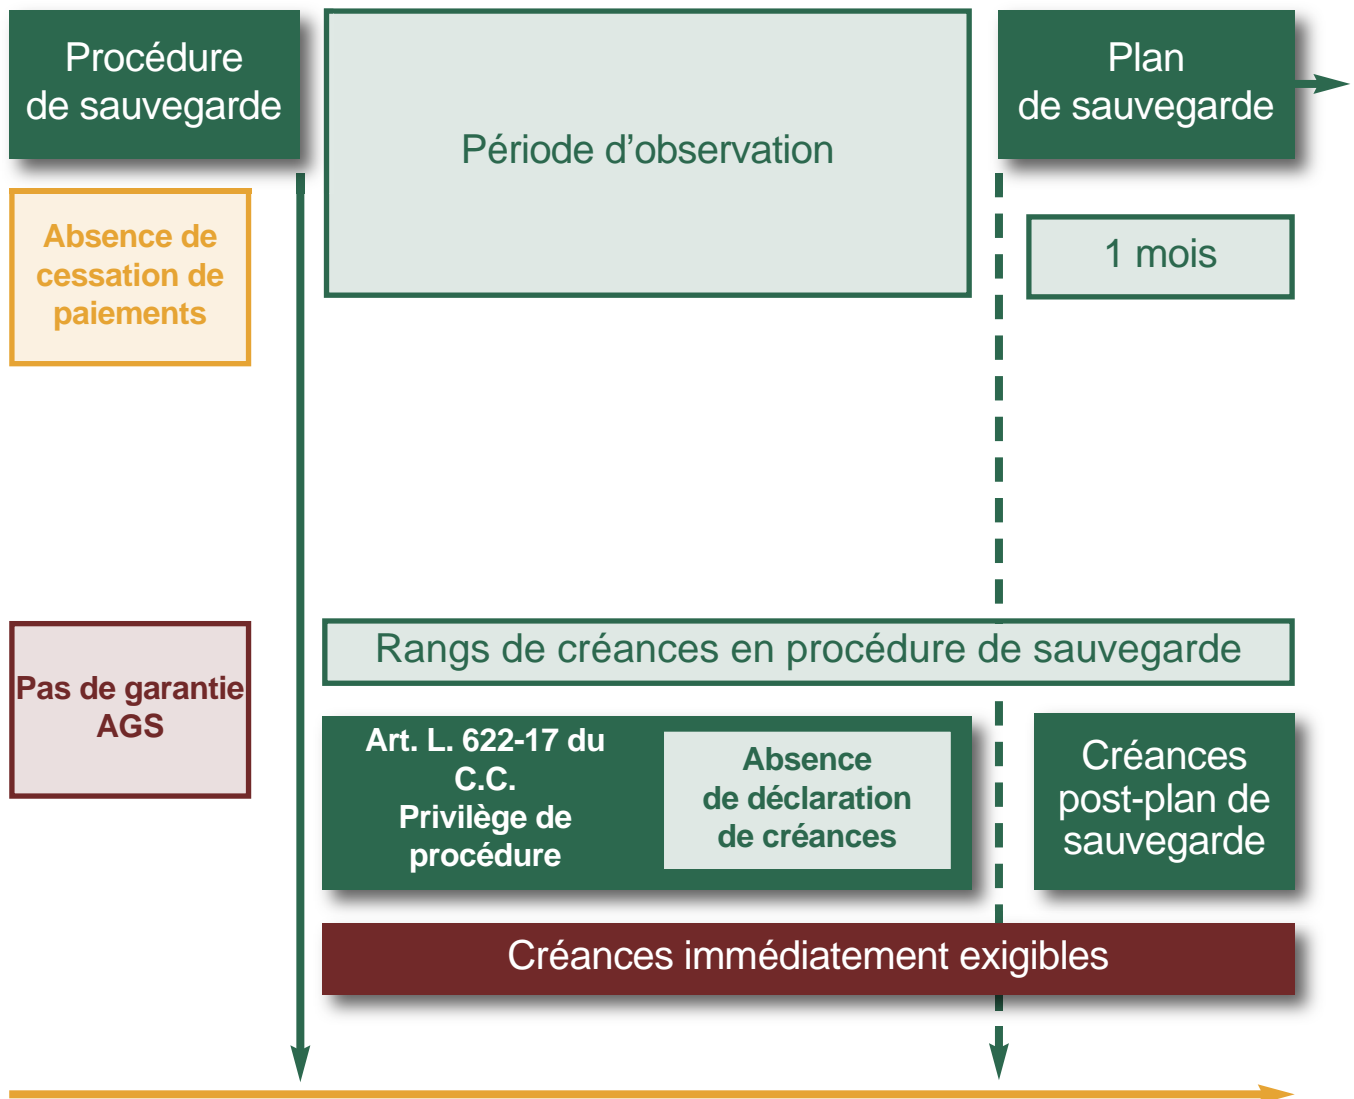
Procédure de sauvegarde

Période d'observation

Plan de sauvegarde

Absence de cessation de paiements

1 mois

Pas de garantie AGS

Rangs de créances en procédure de sauvegarde

Art. L. 622-17 du C.C. Privilège de procédure

Absence de déclaration de créances

Créances post-plan de sauvegarde

Créances immédiatement exigibles